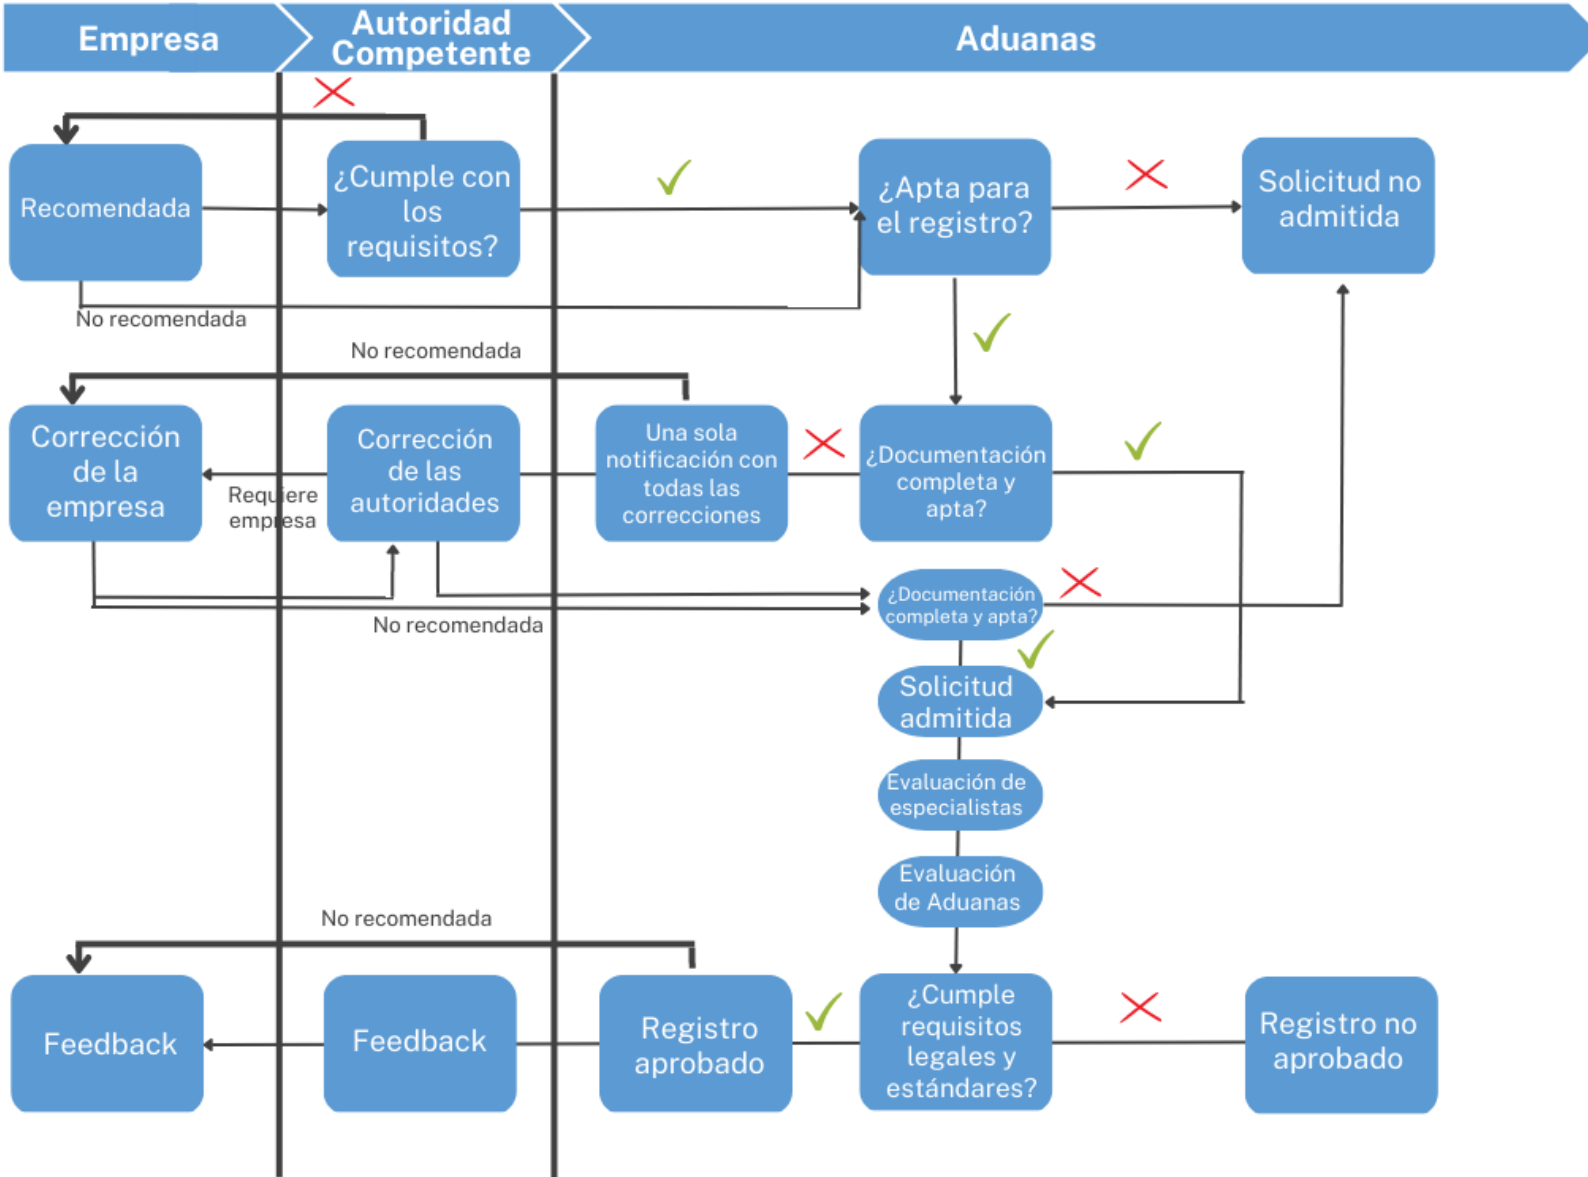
Empresa

Autoridad Competente

Aduanas

Recomendada

¿Cumple con los requisitos?

¿Apta para el registro?

Solicitud no admitida

No recomendada

No recomendada

Corrección de la empresa

Requiere empresa

Corrección de las autoridades

Una sola notificación con todas las correcciones

¿Documentación completa y apta?

¿Documentación completa y apta?

No recomendada

Solicitud admitida

Evaluación de especialistas

Evaluación de Aduanas

No recomendada

Feedback

Feedback

Registro aprobado

¿Cumple requisitos legales y estándares?

Registro no aprobado